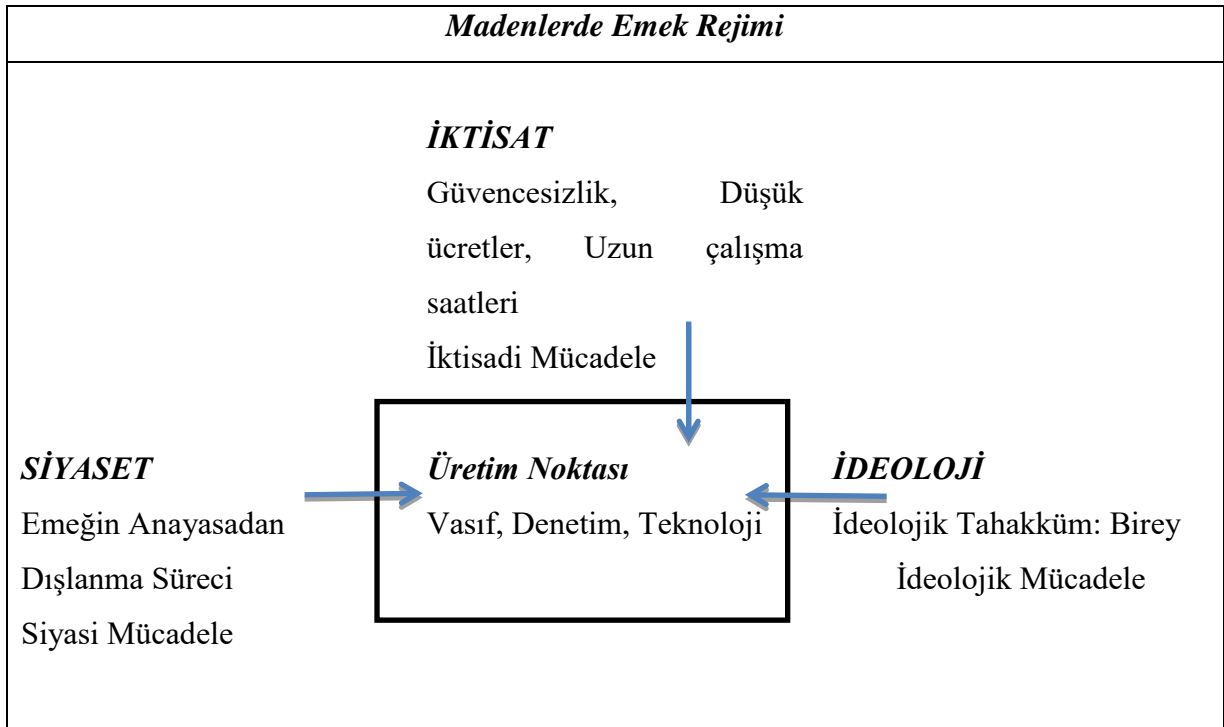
Madenlerde Emek Rejimi

İKTİSAT

Güvencesizlik, Düşük ücretler, Uzun çalışma saatleri

İktisadi Mücadele

SİYASET

Emeğin Anayasadan Dışlanma Süreci

Siyasi Mücadele

Üretim Noktası

Vasıf, Denetim, Teknoloji

İDEOLOJİ

İdeolojik Tahakküm: Birey

İdeolojik Mücadele